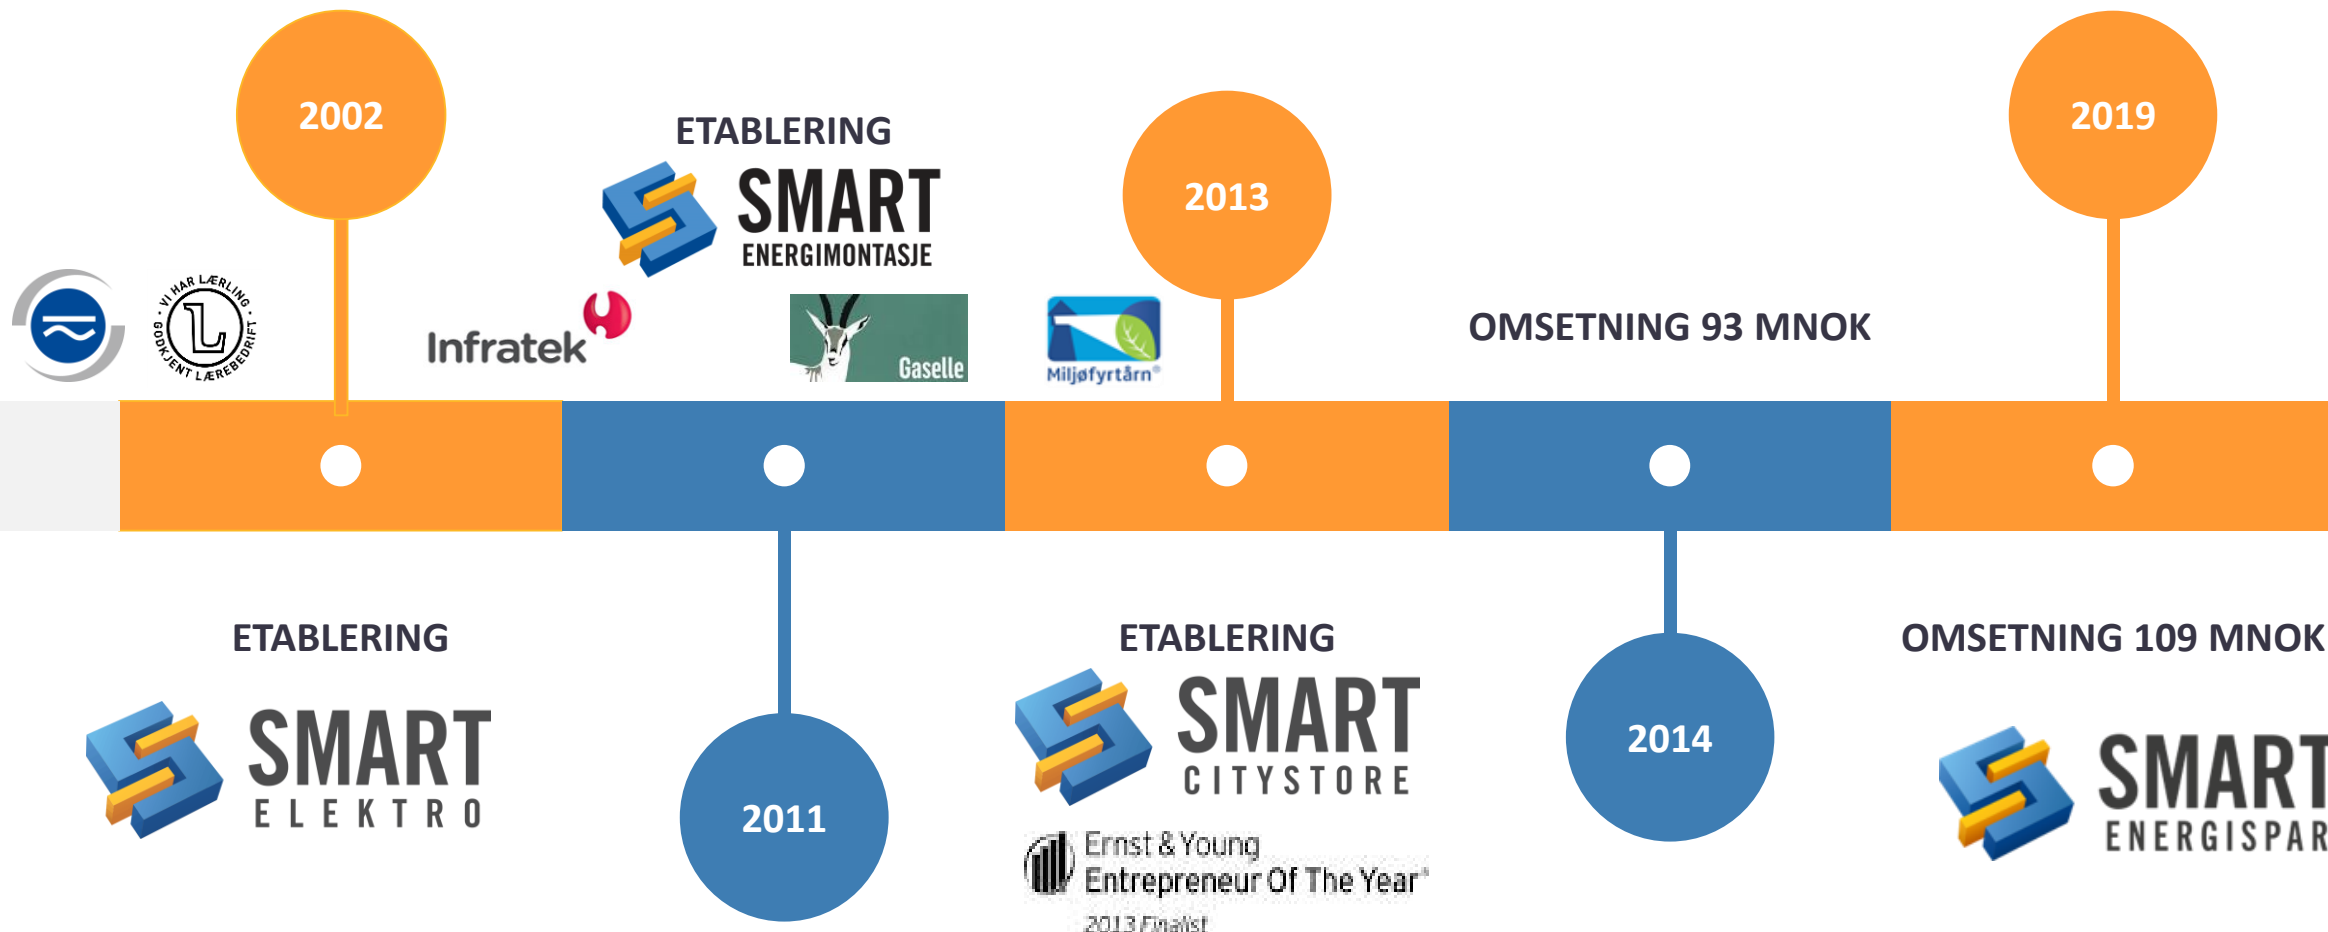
2002

ETABLERING

SMART
ENERGIMONTASJE

2013

2019

VI HAR LÆRLING · GODKJENT LÆREBEDRIFT ·

Infratek

Gaselle

Miljøfyrtårn

OMSETNING 93 MNOK

ETABLERING

SMART
ELEKTRO

2011

ETABLERING

SMART
CITYSTORE

Ernst & Young
Entrepreneur Of The Year
2013 Finalist

2014

OMSETNING 109 MNOK

SMART
ENERGISPAR